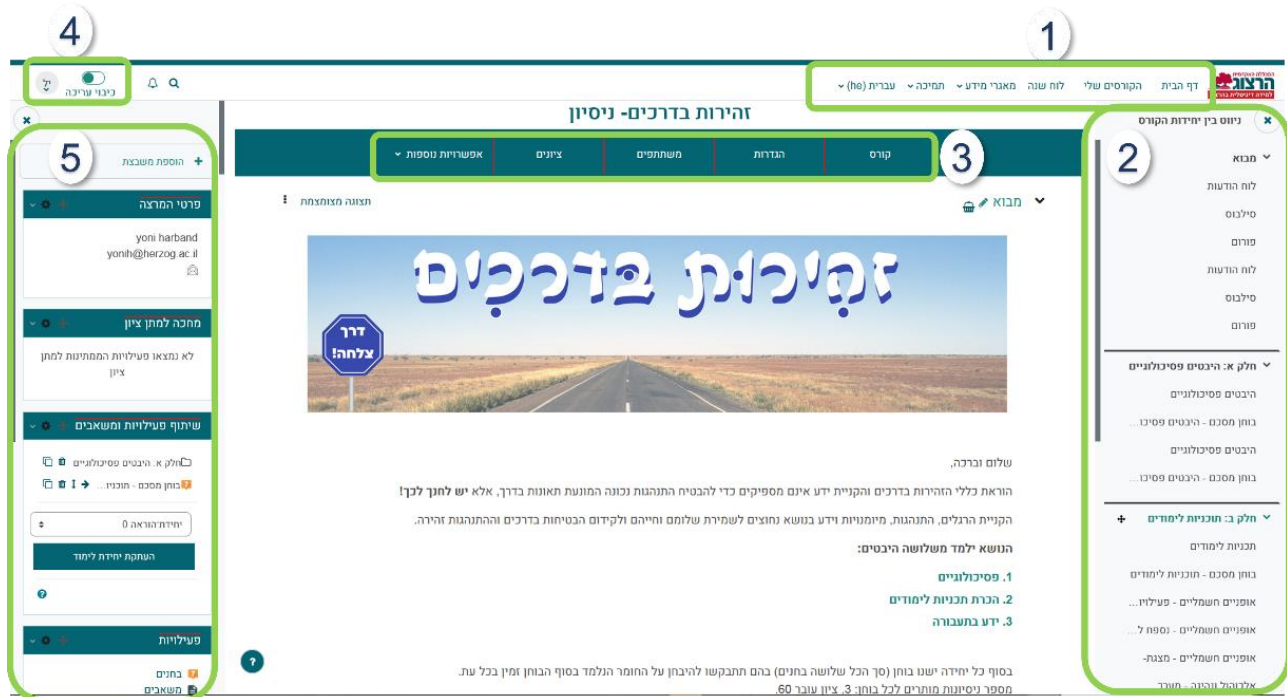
1
2
3
4
5

הרצוג

דף הבית   הקורסים שלי   לוח שנה   מאגרי מידע   תמיכה   עברית (he)

כיבוי עריכה

זהירות בדרכים- ניסיון

קורס   הגדרות   משתתפים   ציונים   אפשרויות נוספות

ניווט בין יחידות הקורס

מבוא
לוח הודעות
סילבוס
פורום
לוח הודעות
סילבוס
פורום

חלק א: היבטים פסיכולוגיים
היבטים פסיכולוגיים
בוחן מסכם - היבטים פסיכו...
היבטים פסיכולוגיים
בוחן מסכם - היבטים פסיכו...

חלק ב: תוכניות לימודים
תכניות לימודים
בוחן מסכם - תוכניות לימודים
אופניים חשמליים - פעלויו...
אופניים חשמליים - נספח ל...
אופניים חשמליים - מצגת-
אלגוריתם והצגה - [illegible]

מבוא

תצוגה מצומצמת

זהירות בדרכים

דרך צלחה!

שלום וברכה,

הוראת כללי הזהירות בדרכים והקניית ידע אינם מספיקים כדי להבטיח התנהגות נכונה המונעת תאונות בדרך, אלא **יש לחנך לכך!**

הקניית הרגלים, התנהגות, מיומנויות וידע בנושא נחוצים לשמירת שלומם וחייהם ולקידום הבטיחות בדרכים וההתנהגות זהירה.

**הנושא ילמד משלושה היבטים:**

1. פסיכולוגיים
2. הכרת תכניות לימודים
3. ידע בתעבורה

בסוף כל יחידה ישנו בוחן (סך הכל שלושה בחנים) בהם תתבקשו להיבחן על החומר הנלמד בסוף הבוחן זמין בכל עת.
מספר ניסיונות מותרים לכל בוחן: 3, ציון עובר 60

+ הוספת משבצת

פרטי המרצה
yoni harband
yonih@herzog.ac.il

מחכה למתן ציון
לא נמצאו פעילויות הממתינות למתן ציון

שיתוף פעילויות ומשאבים
חלק א: היבטים פסיכולוגיים
בוחן מסכם - תוכניו...
יחידת הוראה 0
העתקת יחידת לימוד

פעילויות
בחנים
משאבים